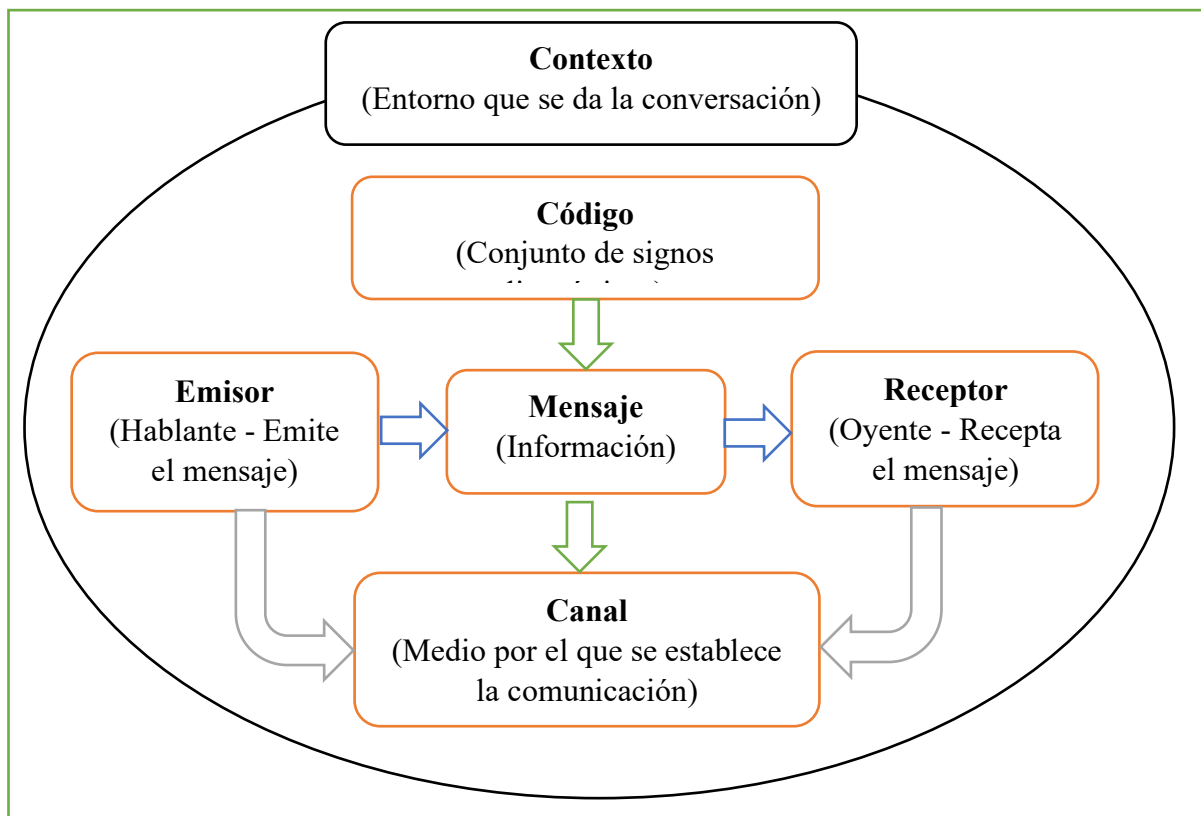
Contexto
(Entorno que se da la conversación)

Código
(Conjunto de signos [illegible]

Emisor
(Hablante - Emite el mensaje)

Mensaje
(Información)

Receptor
(Oyente - Recepta el mensaje)

Canal
(Medio por el que se establece la comunicación)